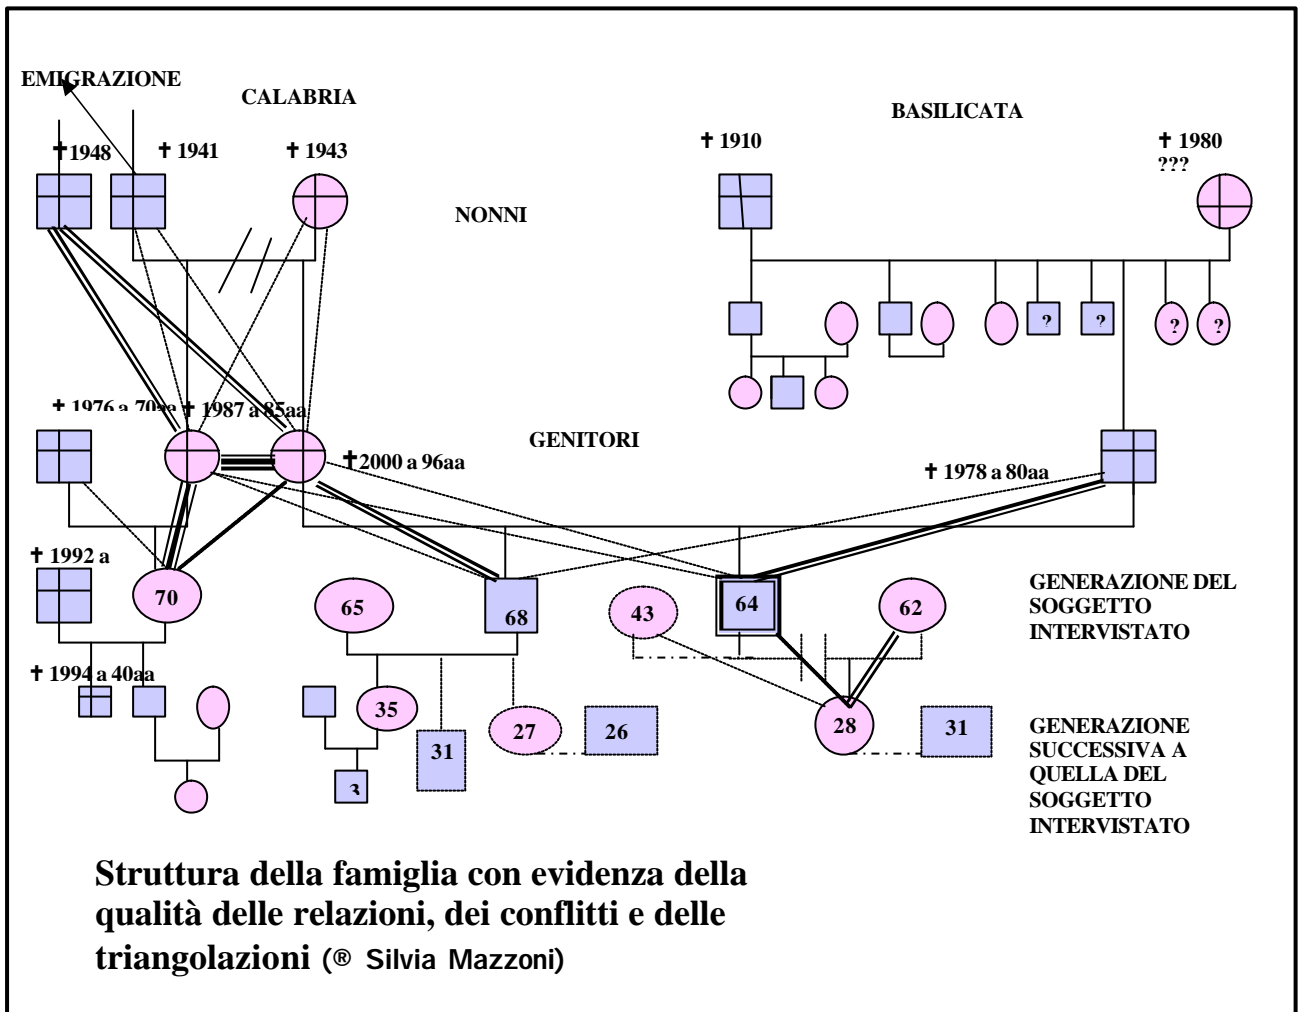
EMIGRAZIONE

CALABRIA

BASILICATA

✝1948 ✝ 1941 ✝ 1943

✝ 1910

✝ 1980 ???

NONNI

? ? ? ?

✝ 1976 a 70aa ✝ 1987 a 85aa

GENITORI

✝2000 a 96aa

✝ 1978 a 80aa

✝ 1992 a

70

65

68

43

64

62

GENERAZIONE DEL SOGGETTO INTERVISTATO

✝ 1994 a 40aa

35

31

27

26

28

31

3

GENERAZIONE SUCCESSIVA A QUELLA DEL SOGGETTO INTERVISTATO

Struttura della famiglia con evidenza della qualità delle relazioni, dei conflitti e delle triangolazioni (® Silvia Mazzoni)